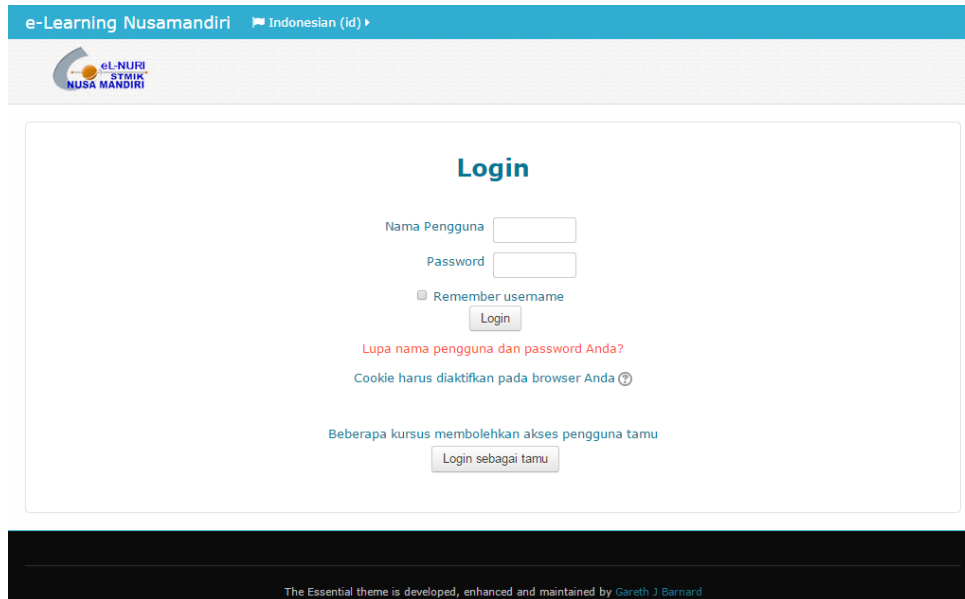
e-Learning Nusamandiri

Indonesian (id)

eL-NURI
STMIK
NUSA MANDIRI

Login

Nama Pengguna

Password

Remember username

Login

Lupa nama pengguna dan password Anda?

Cookie harus diaktifkan pada browser Anda

Beberapa kursus membolehkan akses pengguna tamu

Login sebagai tamu

The Essential theme is developed, enhanced and maintained by Gareth J Barnard